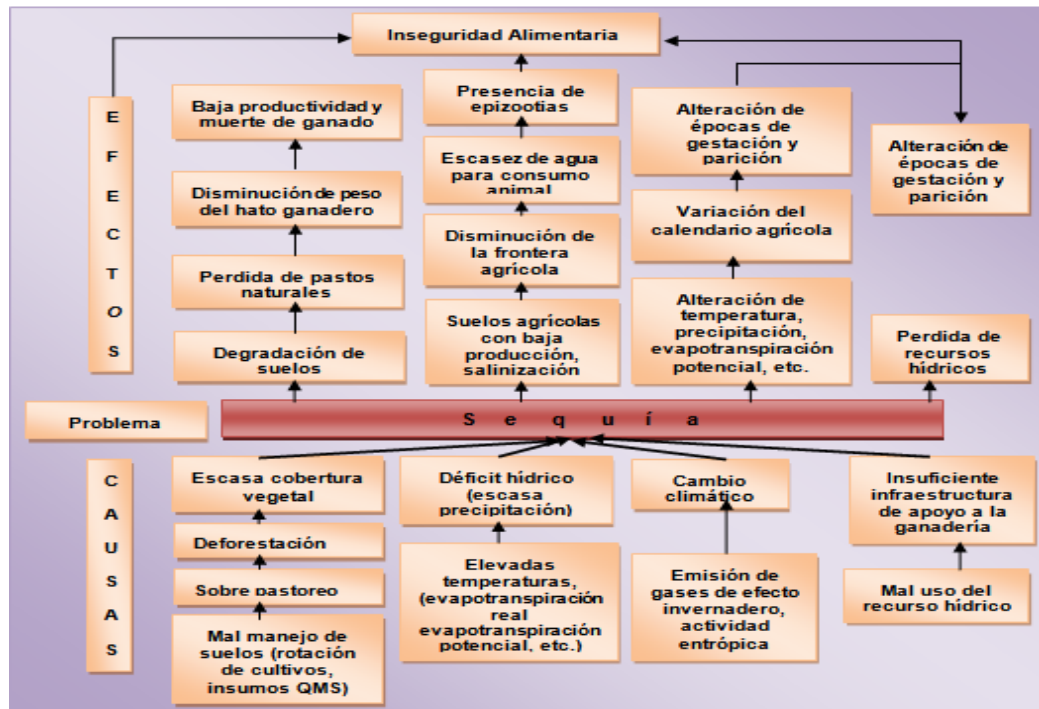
Inseguridad Alimentaria

E F E C T O S

Baja productividad y muerte de ganado

Disminución de peso del hato ganadero

Perdida de pastos naturales

Degradación de suelos

Presencia de epizootias

Escasez de agua para consumo animal

Disminución de la frontera agrícola

Suelos agrícolas con baja producción, salinización

Alteración de épocas de gestación y parición

Variación del calendario agrícola

Alteración de temperatura, precipitación, evapotranspiración potencial, etc.

Alteración de épocas de gestación y parición

Perdida de recursos hídricos

Problema

S e q u í a

C A U S A S

Escasa cobertura vegetal

Deforestación

Sobre pastoreo

Mal manejo de suelos (rotación de cultivos, insumos QMS)

Déficit hídrico (escasa precipitación)

Elevadas temperaturas, (evapotranspiración real evapotranspiración potencial, etc.)

Cambio climático

Emisión de gases de efecto invernadero, actividad entrópica

Insuficiente infraestructura de apoyo a la ganadería

Mal uso del recurso hídrico